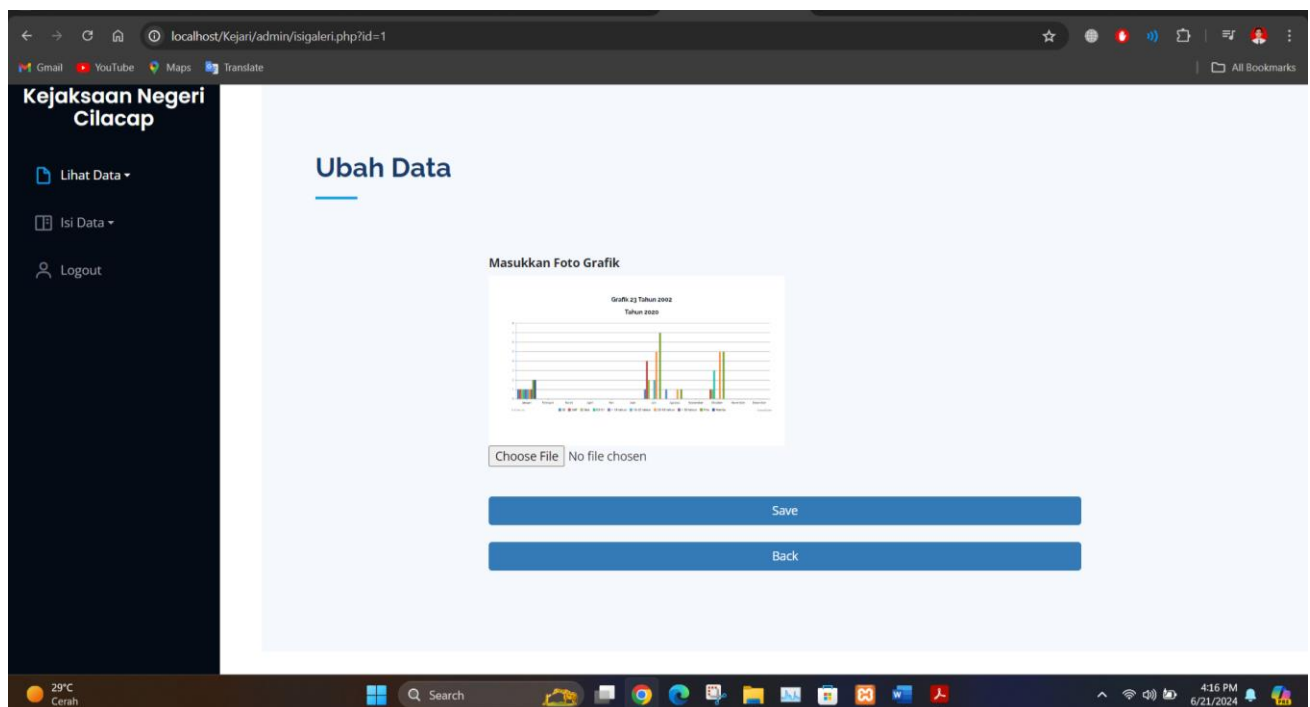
localhost/Kejari/admin/isigaleri.php?id=1

Gmail YouTube Maps Translate

All Bookmarks

Kejaksaan Negeri Cilacap

Lihat Data

Isi Data

Logout

Ubah Data

Masukkan Foto Grafik

Grafik 23 Tahun 2002

Tahun 2020

Choose File No file chosen

Save

Back

29°C
Cerah

Search

4:16 PM
6/21/2024